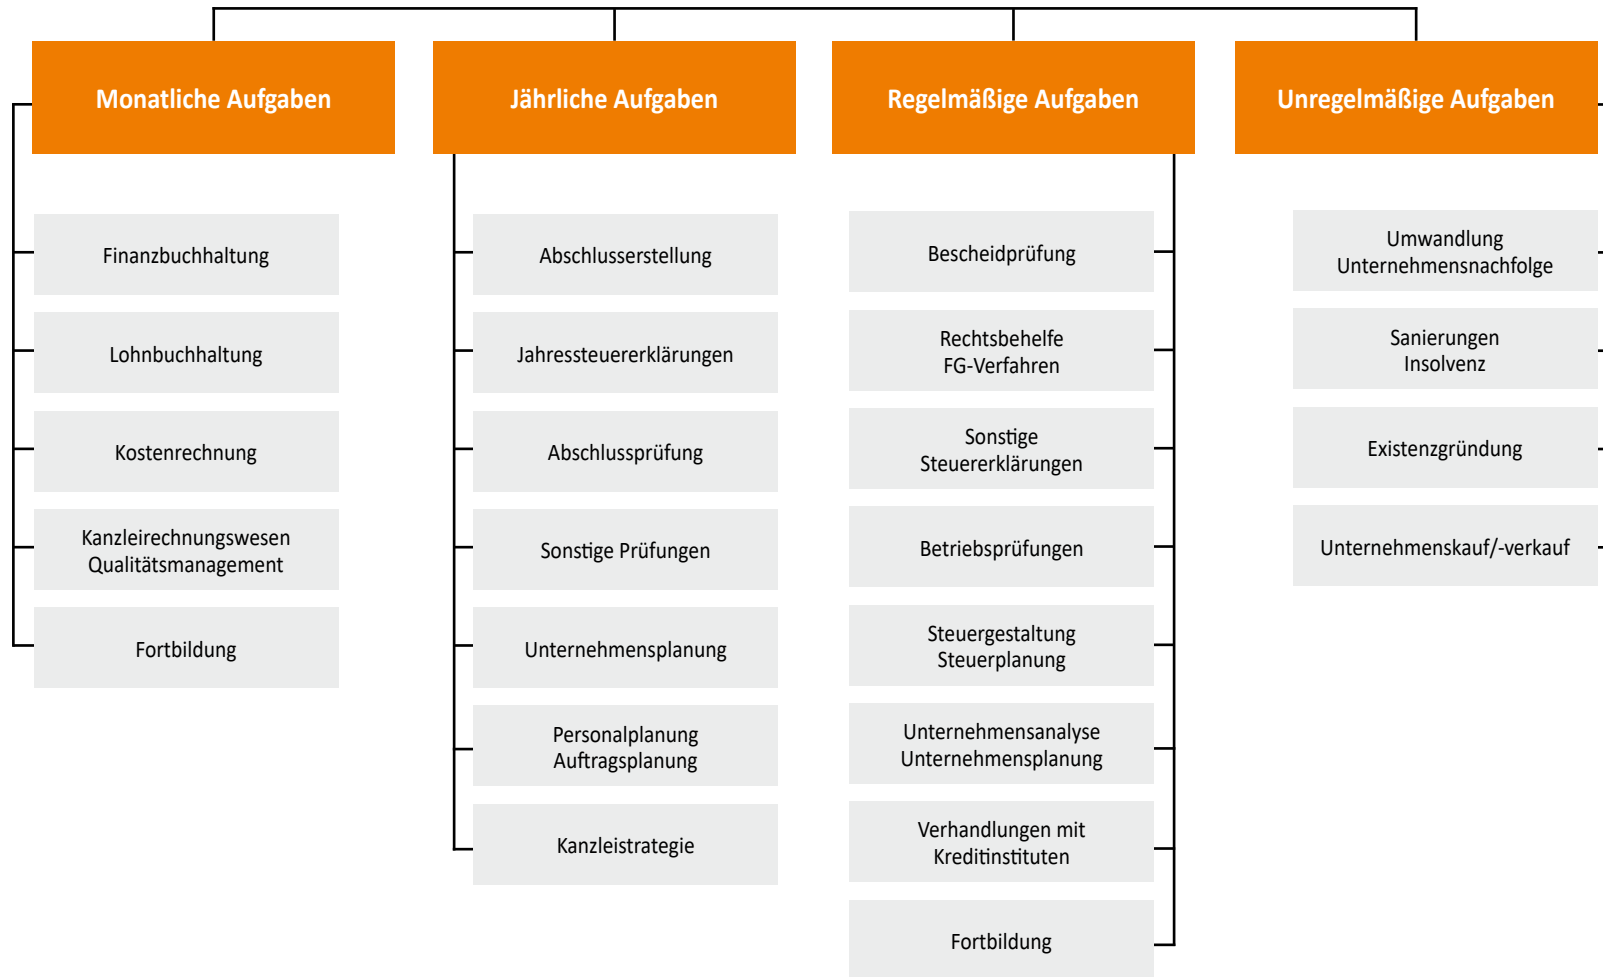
Monatliche Aufgaben

Finanzbuchhaltung

Lohnbuchhaltung

Kostenrechnung

Kanzleirechnungswesen
Qualitätsmanagement

Fortbildung

Jährliche Aufgaben

Abschlusserstellung

Jahressteuererklärungen

Abschlussprüfung

Sonstige Prüfungen

Unternehmensplanung

Personalplanung
Auftragsplanung

Kanzleistrategie

Regelmäßige Aufgaben

Bescheidprüfung

Rechtsbehelfe
FG-Verfahren

Sonstige
Steuererklärungen

Betriebsprüfungen

Steuergestaltung
Steuerplanung

Unternehmensanalyse
Unternehmensplanung

Verhandlungen mit
Kreditinstituten

Fortbildung

Unregelmäßige Aufgaben

Umwandlung
Unternehmensnachfolge

Sanierungen
Insolvenz

Existenzgründung

Unternehmenskauf/-verkauf